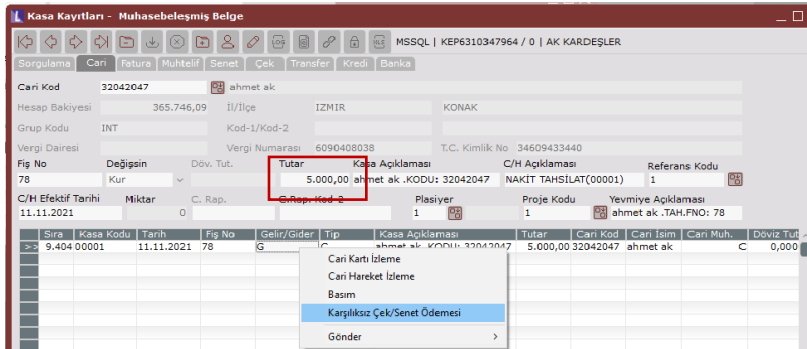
Kasa Kayıtları - Muhasebeleşmiş Belge

MSSQL | KEP6310347964 / 0 | AK KARDEŞLER

Sorgulama | Cari | Fatura | Muhtelif | Senet | Çek | Transfer | Kredi | Banka

Cari Kod 32042047 ahmet ak
Hesap Bakiyesi 365.746,09 İl/İlçe IZMIR KONAK
Grup Kodu INT Kod-1/Kod-2
Vergi Dairesi Vergi Numarası 6090408038 T.C. Kimlik No 34609433440

Fiş No 78
Değişsin Kur
Döv. Tut.
Tutar 5.000,00
Kasa Açıklaması ahmet ak .KODU: 32042047
C/H Açıklaması NAKİT TAHSİLAT(00001)
Referans Kodu 1
C/H Efektif Tarihi 11.11.2021
Miktar 0
C. Rap.
C.Rap. Kod-2
Plasiyer 1
Proje Kodu 1
Yevmiye Açıklaması ahmet ak .TAH.FNO: 78

| Sıra | Kasa Kodu | Tarih | Fiş No | Gelir/Gider | Tip | Kasa Açıklaması | Tutar | Cari Kod | Cari İsim | Cari Muh. | Döviz Tut |
|---|---|---|---|---|---|---|---|---|---|---|---|
| >> 9.404 | 00001 | 11.11.2021 | 78 | G | C | ahmet ak .KODU: 32042047 | 5.000,00 | 32042047 | ahmet ak | C | 0,000 |

Cari Kartı İzleme
Cari Hareket İzleme
Basım
Karşılıksız Çek/Senet Ödemesi
Gönder